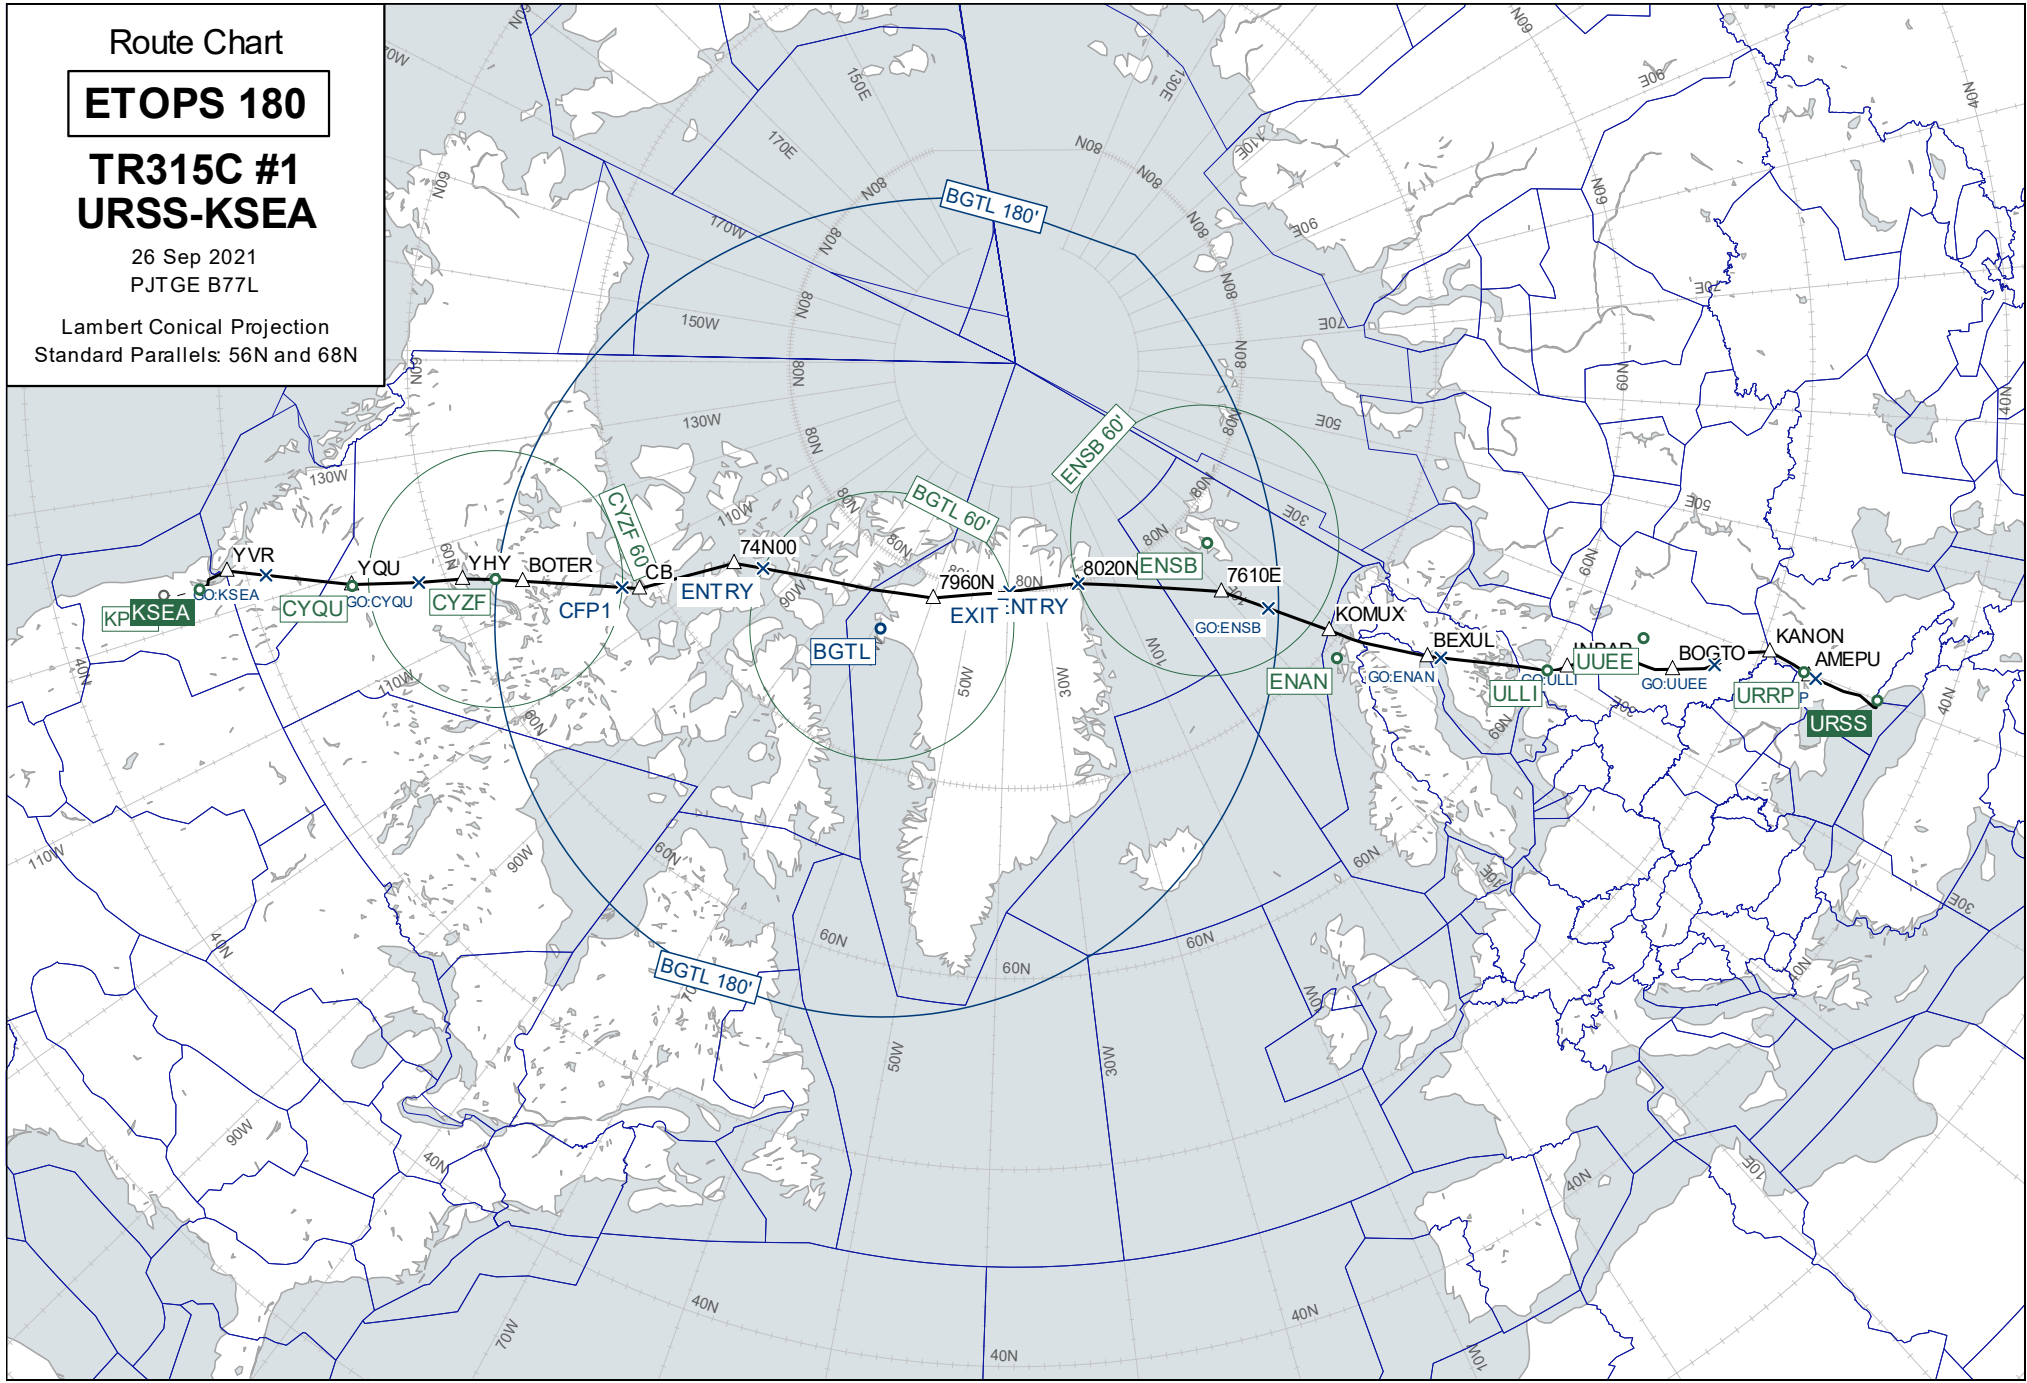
Route Chart

ETOPS 180

TR315C #1
URSS-KSEA

26 Sep 2021
PJTGE B77L

Lambert Conical Projection
Standard Parallels: 56N and 68N

BGTL 180'
ENSB 60'
BGTL 60'
CYZF 60'
BGTL 180'

YVR
YQU
YHY
BOTER
CB
74N00
7960N
8020N
ENSB
7610E
KOMUX
BEXUL
BOGTO
KANON
AMEPU
KP KSEA
GO:KSEA
CYQU
GO:CYQU
CYZF
CFP1
ENTRY
EXIT
ENTRY
BGTL
GO:ENSB
ENAN
GO:ENAN
ULLI
GO:ULLI
UUEE
GO:UUEE
URRP
URSS

150E
170E
170W
150W
130W
130W
110W
110W
90W
90W
70W
50W
50W
30W
30W
10W
10W
10E
10E
30E
30E
50E
50E
70E
90E
110E
130E
40N
40N
40N
40N
40N
40N
40N
40N
60N
60N
60N
60N
60N
60N
60N
60N
60N
60N
80N
80N
80N
80N
80N
80N
80N
80N
80N
80N
80N
80N
80N
80N
80N
80N